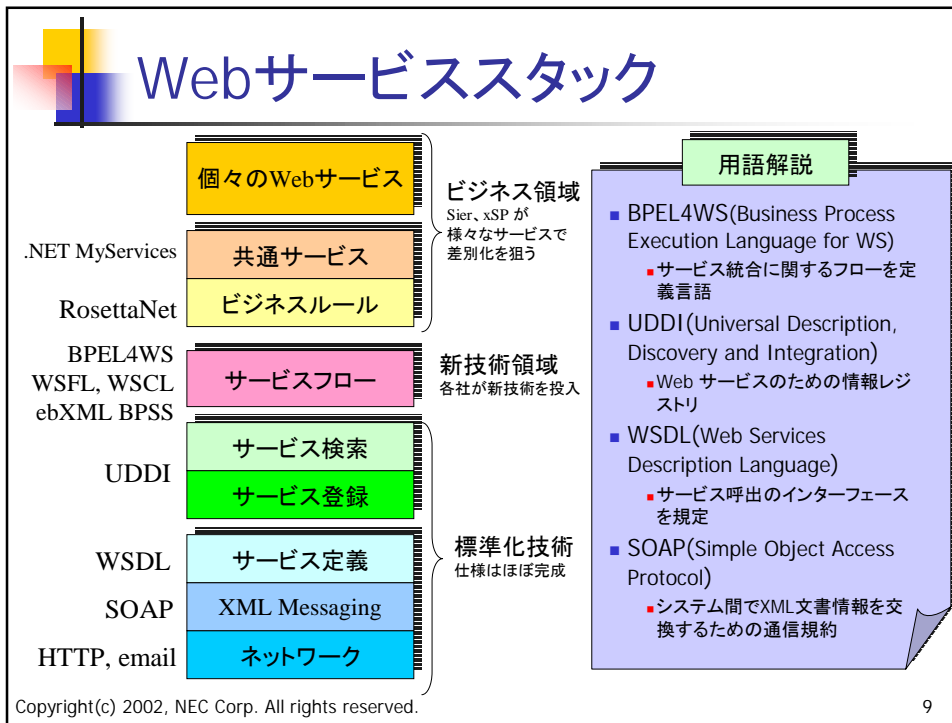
Webサービススタック

個々のWebサービス

.NET MyServices
共通サービス

RosettaNet
ビジネスルール

ビジネス領域
Sier、xSP が様々なサービスで差別化を狙う

BPEL4WS
WSFL, WSCL
ebXML BPSS
サービスフロー

新技術領域
各社が新技術を投入

UDDI
サービス検索
サービス登録

WSDL
サービス定義

SOAP
XML Messaging

HTTP, email
ネットワーク

標準化技術
仕様はほぼ完成

用語解説

■ BPEL4WS(Business Process Execution Language for WS)
■サービス統合に関するフローを定義言語

■ UDDI(Universal Description, Discovery and Integration)
■Web サービスのための情報レジストリ

■ WSDL(Web Services Description Language)
■サービス呼出のインターフェースを規定

■ SOAP(Simple Object Access Protocol)
■システム間でXML文書情報を交換するための通信規約

Copyright(c) 2002, NEC Corp. All rights reserved.

9